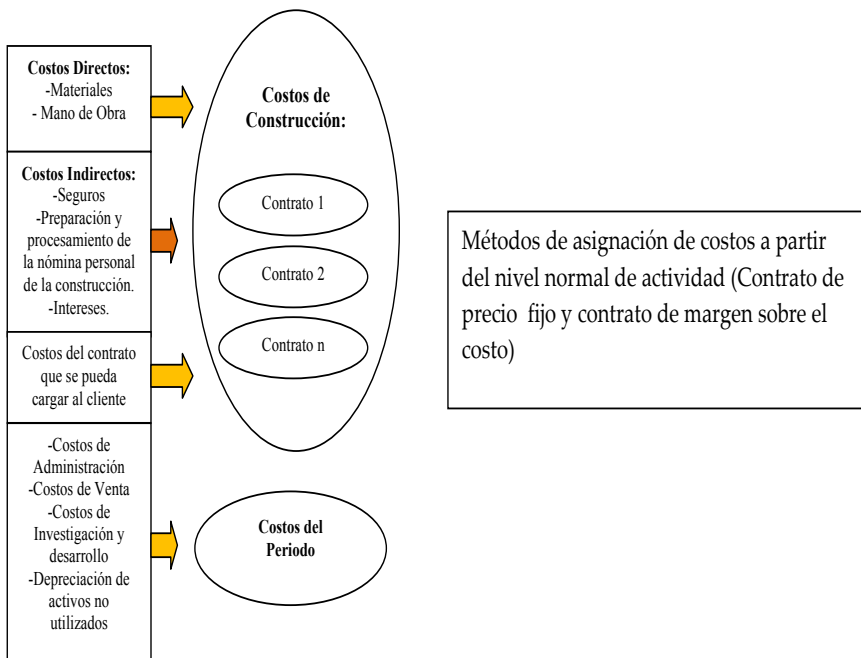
**Costos Directos:**
-Materiales
- Mano de Obra

**Costos Indirectos:**
-Seguros
-Preparación y procesamiento de la nómina personal de la construcción.
-Intereses.

Costos del contrato que se pueda cargar al cliente

-Costos de Administración
-Costos de Venta
-Costos de Investigación y desarrollo
-Depreciación de activos no utilizados

**Costos de Construcción:**

Contrato 1

Contrato 2

Contrato n

**Costos del Periodo**

Métodos de asignación de costos a partir del nivel normal de actividad (Contrato de precio fijo y contrato de margen sobre el costo)